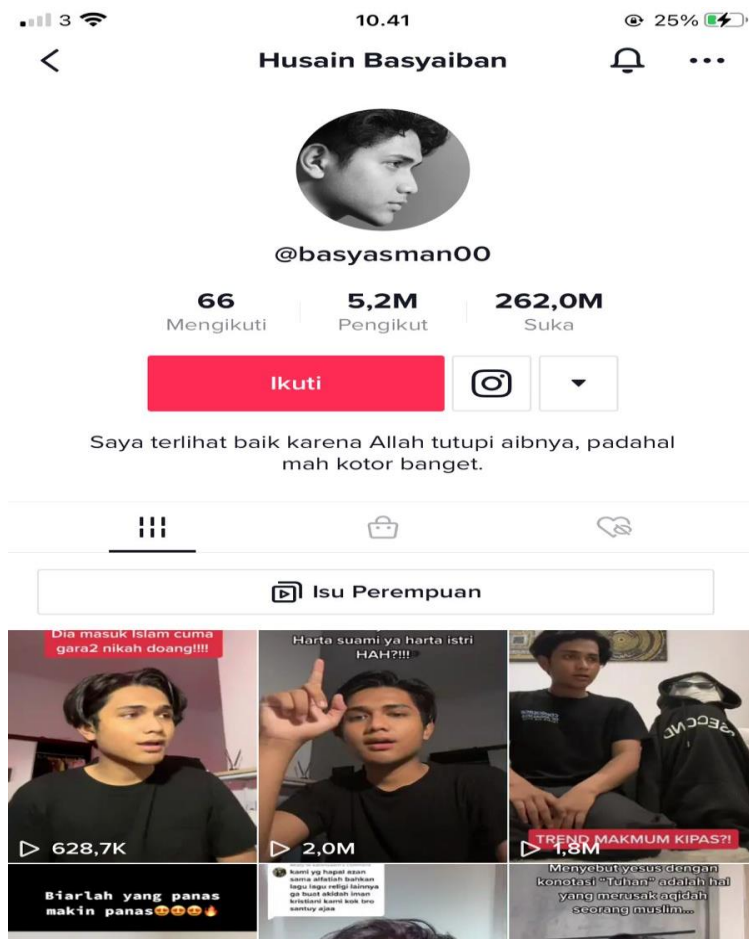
3 10.41 25%

Husain Basyaiban

@basyasman00

| 66 | 5,2M | 262,0M |
|---|---|---|
| Mengikuti | Pengikut | Suka |

Ikuti

Saya terlihat baik karena Allah tutupi aibnya, padahal mah kotor banget.

Isu Perempuan

Dia masuk Islam cuma gara2 nikah doang!!!!

628,7K

Harta suami ya harta istri HAH?!!!

2,0M

SECOND

TREND MAKMUM KIPAS?!

1,8M

Biarlah yang panas makin panas😡😡😡🔥

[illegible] kami yg hapal azan sama alfatiah bahkan lagu lagu religi lainnya ga buat akidah iman kristiani kami kok tro santuy ajaa

Menyebut yesus dengan konotasi "Tuhan" adalah hal yang merusak aqidah seorang muslim...